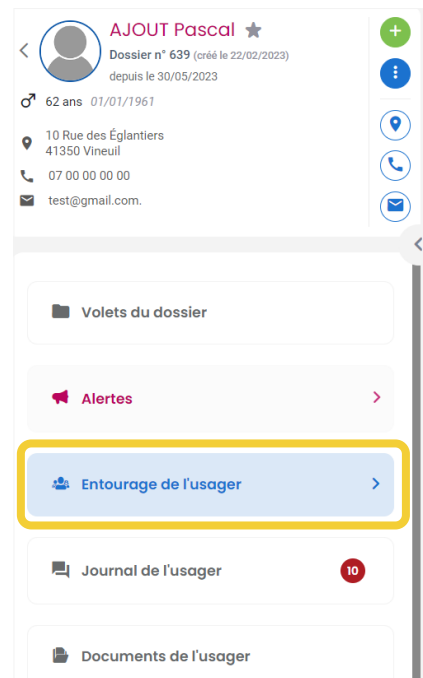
AJOUT Pascal

Dossier n° 639 (créé le 22/02/2023)

depuis le 30/05/2023

62 ans 01/01/1961

10 Rue des Églantiers
41350 Vineuil

07 00 00 00 00

test@gmail.com.

Volets du dossier

Alertes

Entourage de l'usager

Journal de l'usager 10

Documents de l'usager